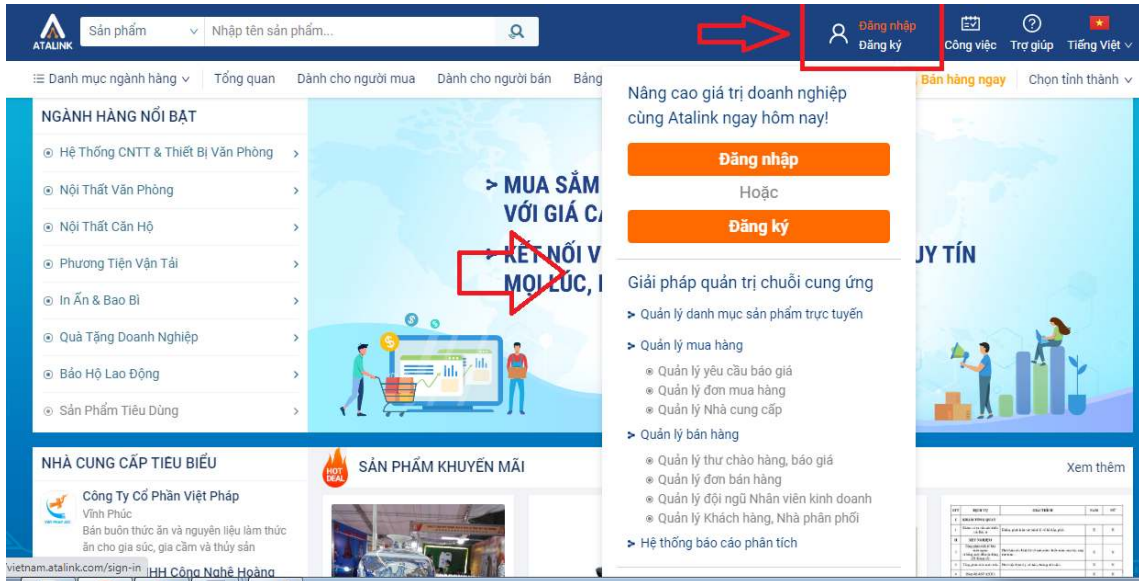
ATALINK Sản phẩm Nhập tên sản phẩm...

Đăng nhập
Đăng ký

Công việc Trợ giúp Tiếng Việt

☰ Danh mục ngành hàng Tổng quan Dành cho người mua Dành cho người bán Bảng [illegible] Bán hàng ngay Chọn tỉnh thành

NGÀNH HÀNG NỔI BẬT
Hệ Thống CNTT & Thiết Bị Văn Phòng
Nội Thất Văn Phòng
Nội Thất Căn Hộ
Phương Tiện Vận Tải
In Ấn & Bao Bì
Quà Tặng Doanh Nghiệp
Bảo Hộ Lao Động
Sản Phẩm Tiêu Dùng

> MUA SẮM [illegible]
VỚI GIÁ C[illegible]
> KẾT NỐI V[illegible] UY TÍN
MỌI LÚC, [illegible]

Nâng cao giá trị doanh nghiệp cùng Atalink ngay hôm nay!
Đăng nhập
Hoặc
Đăng ký

Giải pháp quản trị chuỗi cung ứng
> Quản lý danh mục sản phẩm trực tuyến
> Quản lý mua hàng
Quản lý yêu cầu báo giá
Quản lý đơn mua hàng
Quản lý Nhà cung cấp
> Quản lý bán hàng
Quản lý thư chào hàng, báo giá
Quản lý đơn bán hàng
Quản lý đội ngũ Nhân viên kinh doanh
Quản lý Khách hàng, Nhà phân phối
> Hệ thống báo cáo phân tích

NHÀ CUNG CẤP TIÊU BIỂU
Công Ty Cổ Phần Việt Pháp
Vĩnh Phúc
Bán buôn thức ăn và nguyên liệu làm thức ăn cho gia súc, gia cầm và thủy sản
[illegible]HH Công Nghệ Hoàng

HOT DEAL SẢN PHẨM KHUYẾN MÃI
Xem thêm

vietnam.atalink.com/sign-in